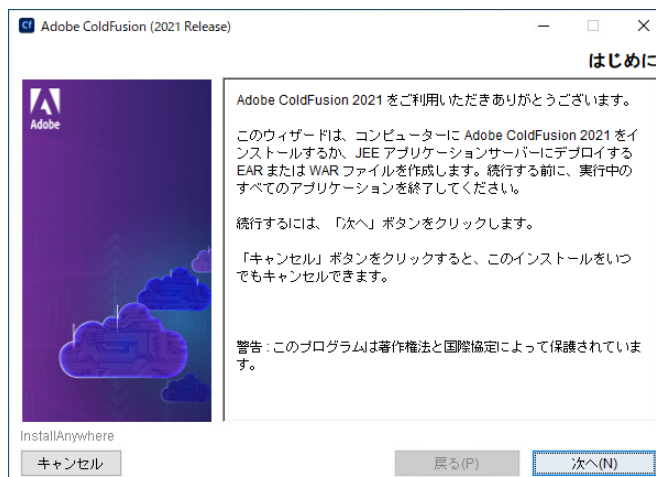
Cf Adobe ColdFusion (2021 Release)

はじめに

Adobe

Adobe ColdFusion 2021 をご利用いただきありがとうございます。

このウィザードは、コンピューターに Adobe ColdFusion 2021 をインストールするか、JEE アプリケーションサーバーにデプロイする EAR または WAR ファイルを作成します。続行する前に、実行中のすべてのアプリケーションを終了してください。

続行するには、「次へ」ボタンをクリックします。

「キャンセル」ボタンをクリックすると、このインストールをいつでもキャンセルできます。

警告：このプログラムは著作権法と国際協定によって保護されています。

InstallAnywhere

キャンセル

戻る(P)

次へ(N)